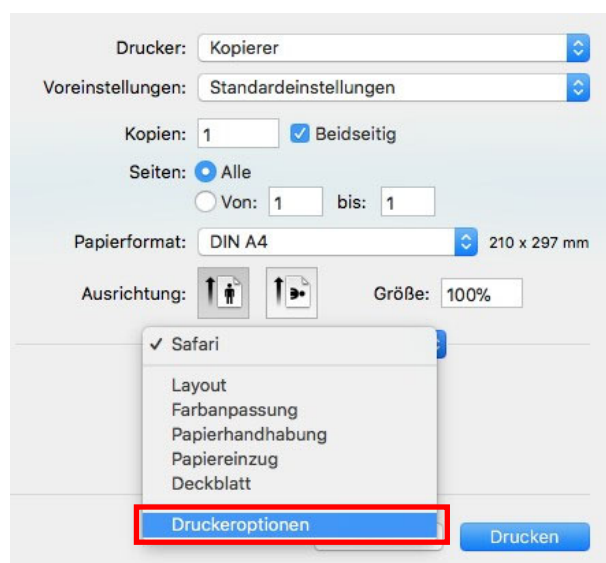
Drucker: Kopierer

Voreinstellungen: Standardeinstellungen

Kopien: 1 Beidseitig

Seiten: Alle

Von: 1 bis: 1

Papierformat: DIN A4 210 x 297 mm

Ausrichtung: Größe: 100%

✓ Safari

Layout
Farbanpassung
Papierhandhabung
Papiereinzug
Deckblatt

Druckeroptionen

Drucken